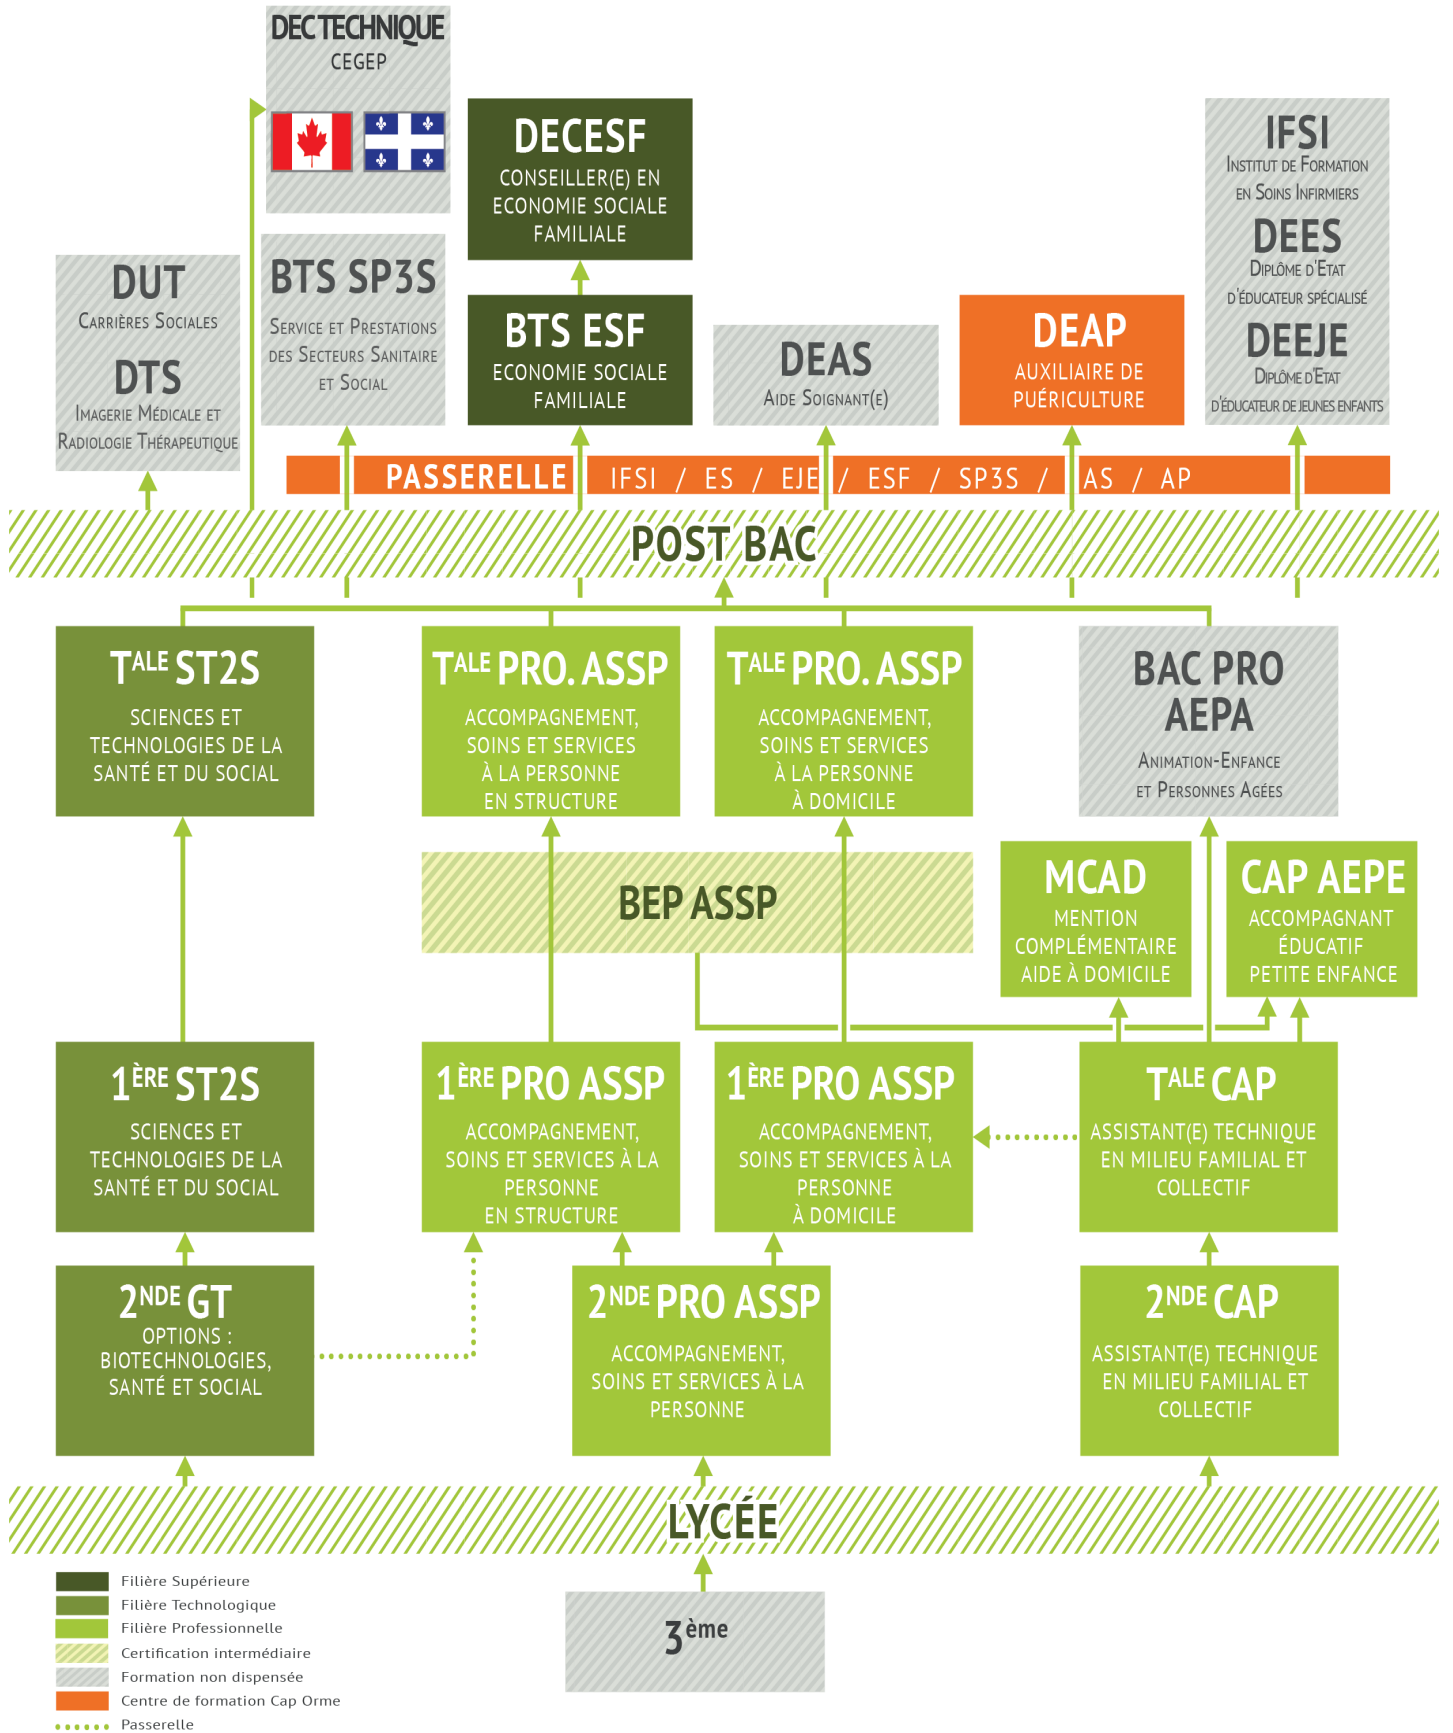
DECTECHNIQUE
CEGEP

DECESF
CONSEILLER(E) EN ECONOMIE SOCIALE FAMILIALE

IFSI
Institut de Formation en Soins Infirmiers
DEES
Diplôme d'Etat d'éducateur spécialisé
DEEJE
Diplôme d'Etat d'éducateur de jeunes enfants

DUT
Carrières Sociales
DTS
Imagerie Médicale et Radiologie Thérapeutique

BTS SP3S
Service et Prestations des Secteurs Sanitaire et Social

BTS ESF
ECONOMIE SOCIALE FAMILIALE

DEAS
Aide Soignant(e)

DEAP
AUXILIAIRE DE PUÉRICULTURE

PASSERELLE IFSI / ES / EJE / ESF / SP3S / AS / AP

POST BAC

T$^{ALE}$ ST2S
SCIENCES ET TECHNOLOGIES DE LA SANTÉ ET DU SOCIAL

T$^{ALE}$ PRO. ASSP
ACCOMPAGNEMENT, SOINS ET SERVICES À LA PERSONNE EN STRUCTURE

T$^{ALE}$ PRO. ASSP
ACCOMPAGNEMENT, SOINS ET SERVICES À LA PERSONNE À DOMICILE

BAC PRO AEPA
Animation-Enfance et Personnes Agées

BEP ASSP

MCAD
MENTION COMPLÉMENTAIRE AIDE À DOMICILE

CAP AEPE
ACCOMPAGNANT ÉDUCATIF PETITE ENFANCE

1$^{ÈRE}$ ST2S
SCIENCES ET TECHNOLOGIES DE LA SANTÉ ET DU SOCIAL

1$^{ÈRE}$ PRO ASSP
ACCOMPAGNEMENT, SOINS ET SERVICES À LA PERSONNE EN STRUCTURE

1$^{ÈRE}$ PRO ASSP
ACCOMPAGNEMENT, SOINS ET SERVICES À LA PERSONNE À DOMICILE

T$^{ALE}$ CAP
ASSISTANT(E) TECHNIQUE EN MILIEU FAMILIAL ET COLLECTIF

2$^{NDE}$ GT
OPTIONS : BIOTECHNOLOGIES, SANTÉ ET SOCIAL

2$^{NDE}$ PRO ASSP
ACCOMPAGNEMENT, SOINS ET SERVICES À LA PERSONNE

2$^{NDE}$ CAP
ASSISTANT(E) TECHNIQUE EN MILIEU FAMILIAL ET COLLECTIF

LYCÉE

Filière Supérieure
Filière Technologique
Filière Professionnelle
Certification intermédiaire
Formation non dispensée
Centre de formation Cap Orme
Passerelle

3ème